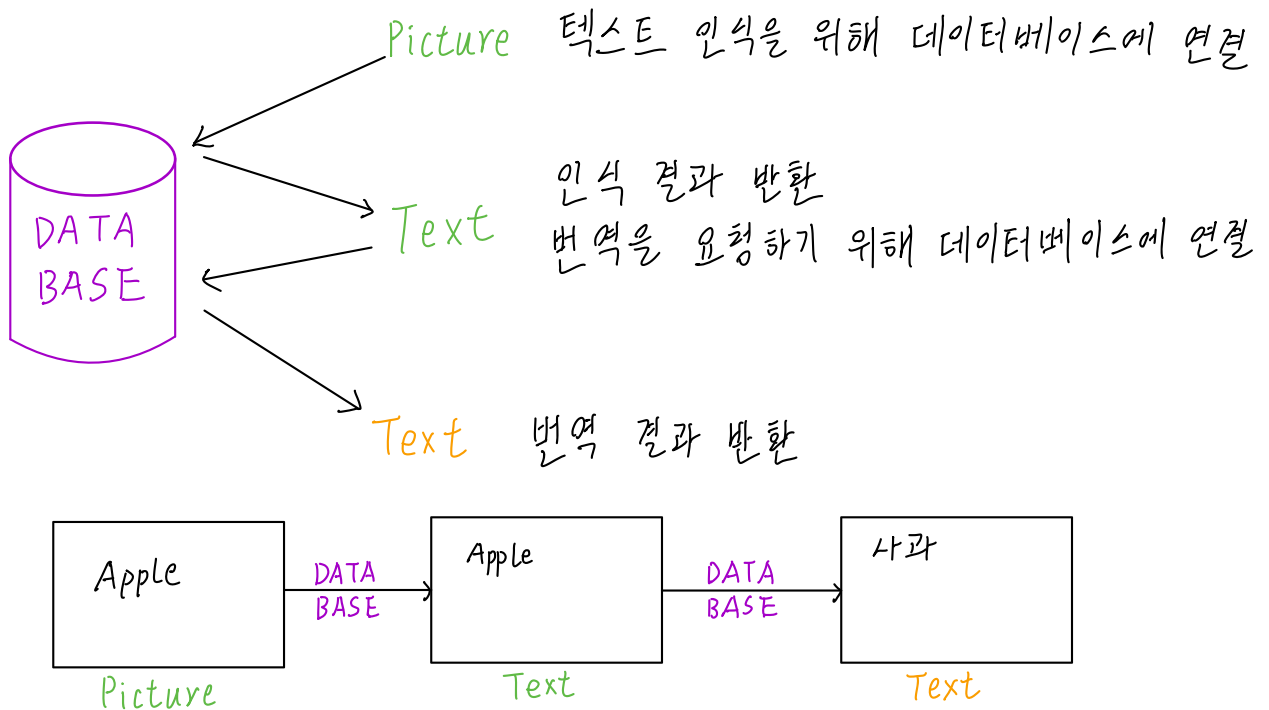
Picture 텍스트 인식을 위해 데이터베이스에 연결

DATA BASE

Text

인식 결과 반환
번역을 요청하기 위해 데이터베이스에 연결

Text 번역 결과 반환

Apple

DATA BASE

Apple

DATA BASE

사과

Picture

Text

Text